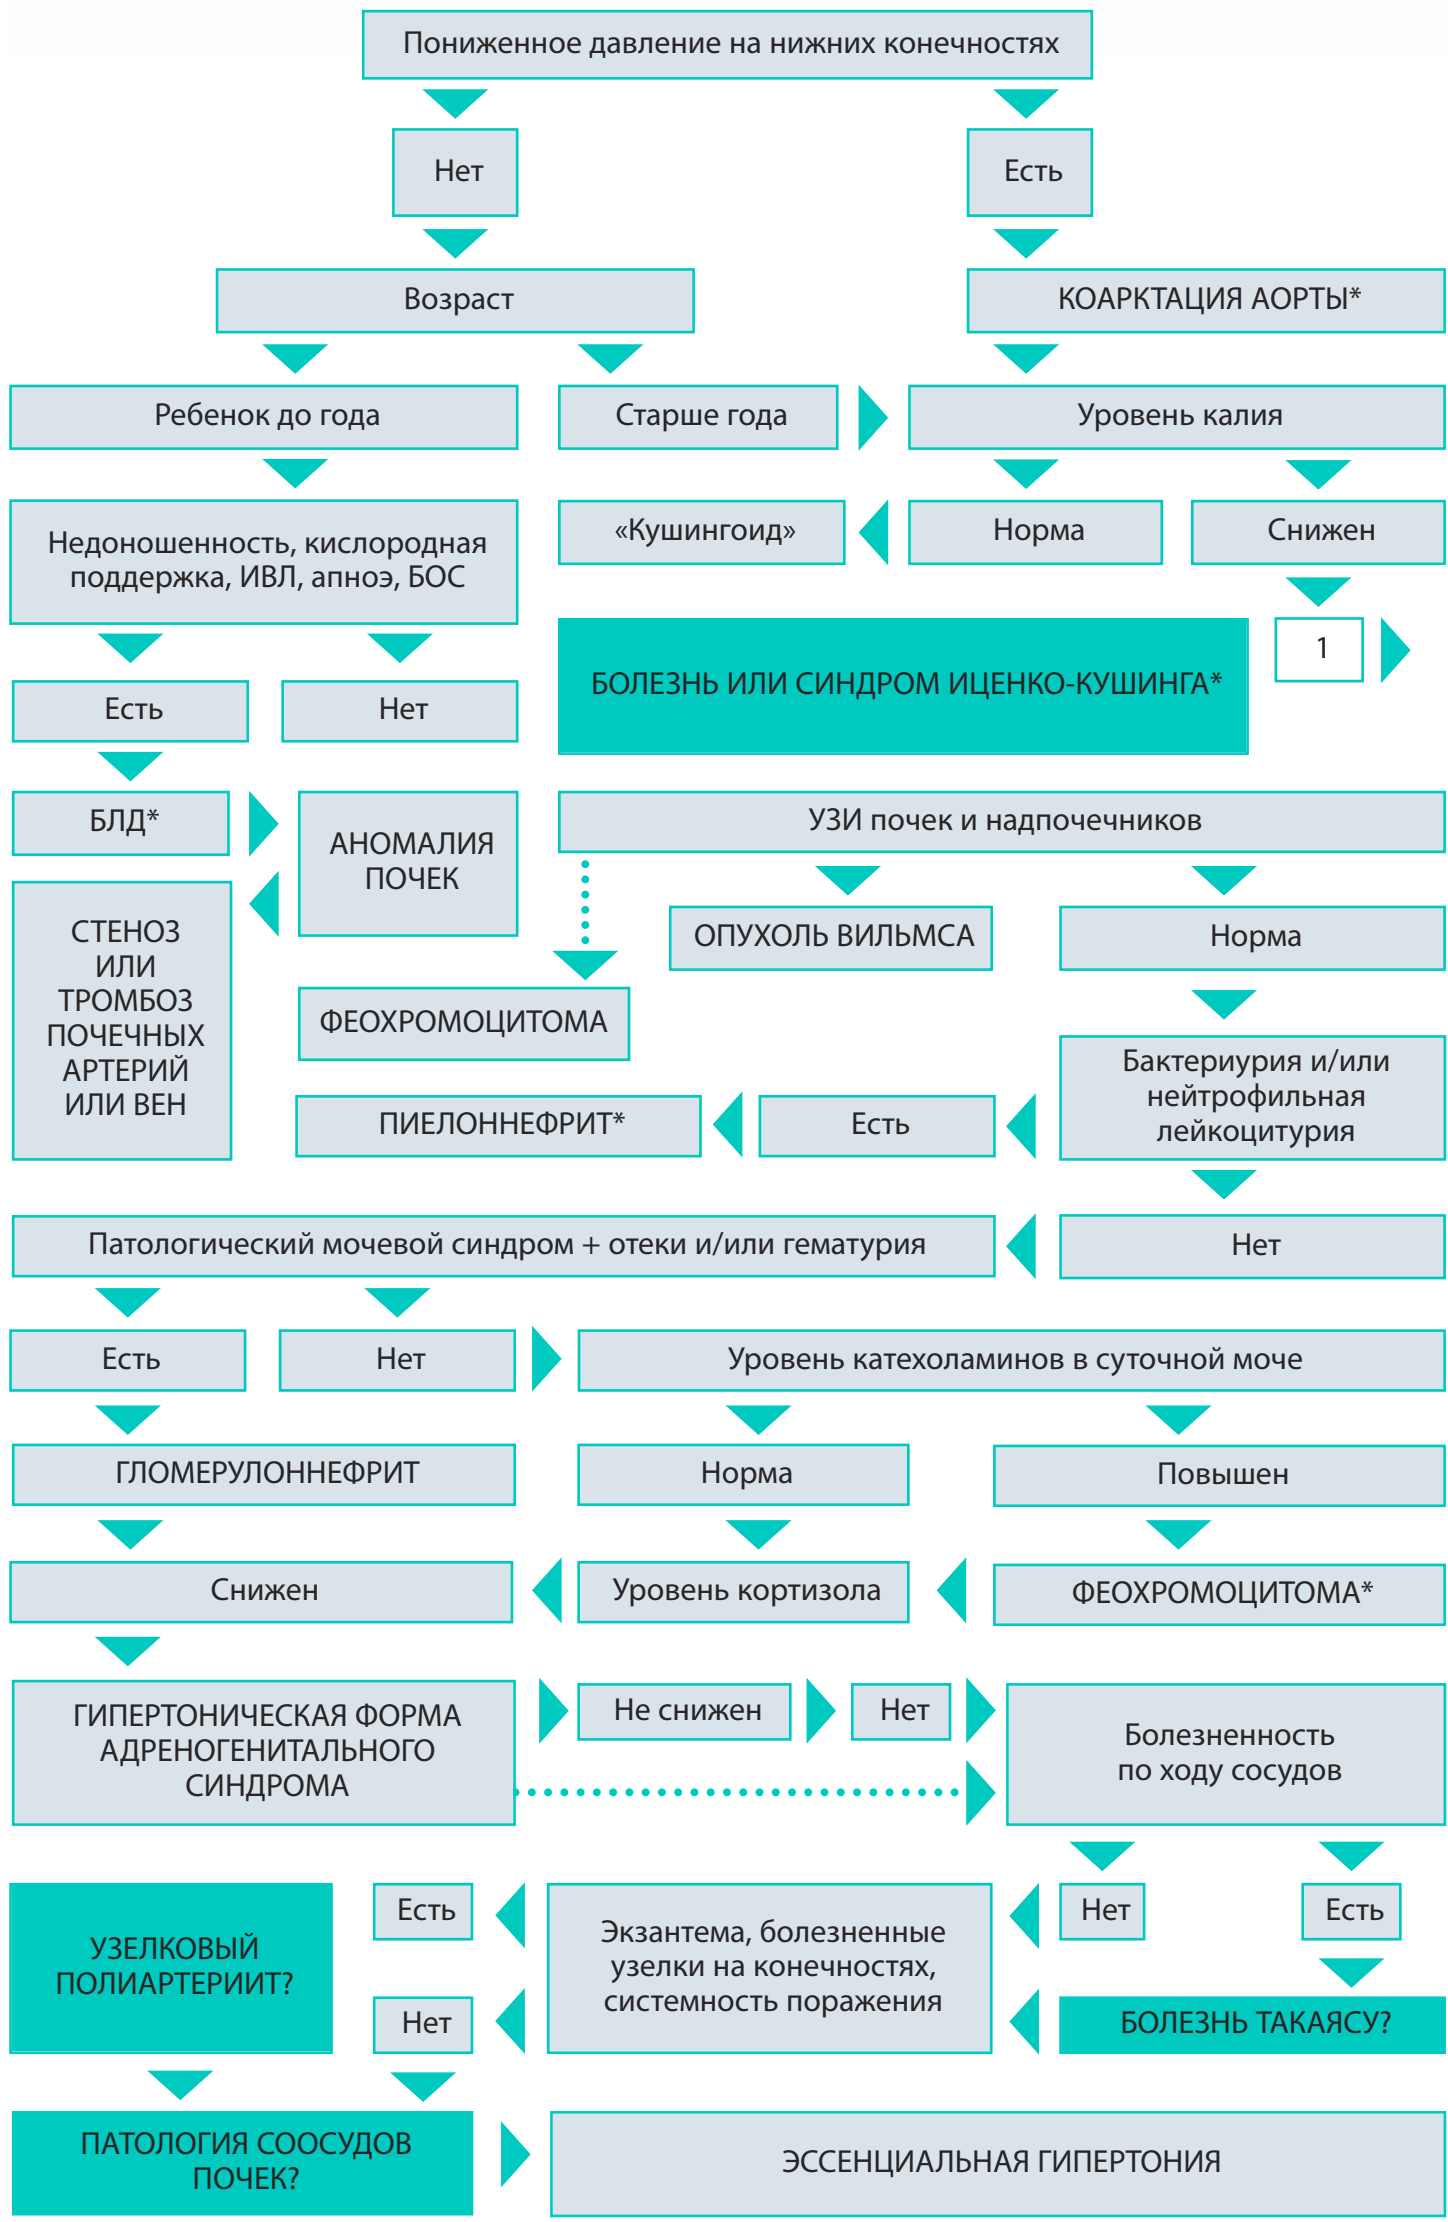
Пониженное давление на нижних конечностях

Нет

Есть

Возраст

КОАРКТАЦИЯ АОРТЫ*

Ребенок до года

Старше года

Уровень калия

Недоношенность, кислородная поддержка, ИВЛ, апноэ, БОС

«Кушингоид»

Норма

Снижен

БОЛЕЗНЬ ИЛИ СИНДРОМ ИЦЕНКО-КУШИНГА*

1

Есть

Нет

БЛД*

АНОМАЛИЯ ПОЧЕК

УЗИ почек и надпочечников

СТЕНОЗ ИЛИ ТРОМБОЗ ПОЧЕЧНЫХ АРТЕРИЙ ИЛИ ВЕН

ОПУХОЛЬ ВИЛЬМСА

Норма

ФЕОХРОМОЦИТОМА

Бактериурия и/или нейтрофильная лейкоцитурия

ПИЕЛОННЕФРИТ*

Есть

Патологический мочевой синдром + отеки и/или гематурия

Нет

Есть

Нет

Уровень катехоламинов в суточной моче

ГЛОМЕРУЛОННЕФРИТ

Норма

Повышен

Снижен

Уровень кортизола

ФЕОХРОМОЦИТОМА*

ГИПЕРТОНИЧЕСКАЯ ФОРМА АДРЕНОГЕНИТАЛЬНОГО СИНДРОМА

Не снижен

Нет

Болезненность по ходу сосудов

УЗЕЛКОВЫЙ ПОЛИАРТЕРИИТ?

Есть

Экзантема, болезненные узелки на конечностях, системность поражения

Нет

Есть

Нет

БОЛЕЗНЬ ТАКАЯСУ?

ПАТОЛОГИЯ СООСУДОВ ПОЧЕК?

ЭССЕНЦИАЛЬНАЯ ГИПЕРТОНИЯ